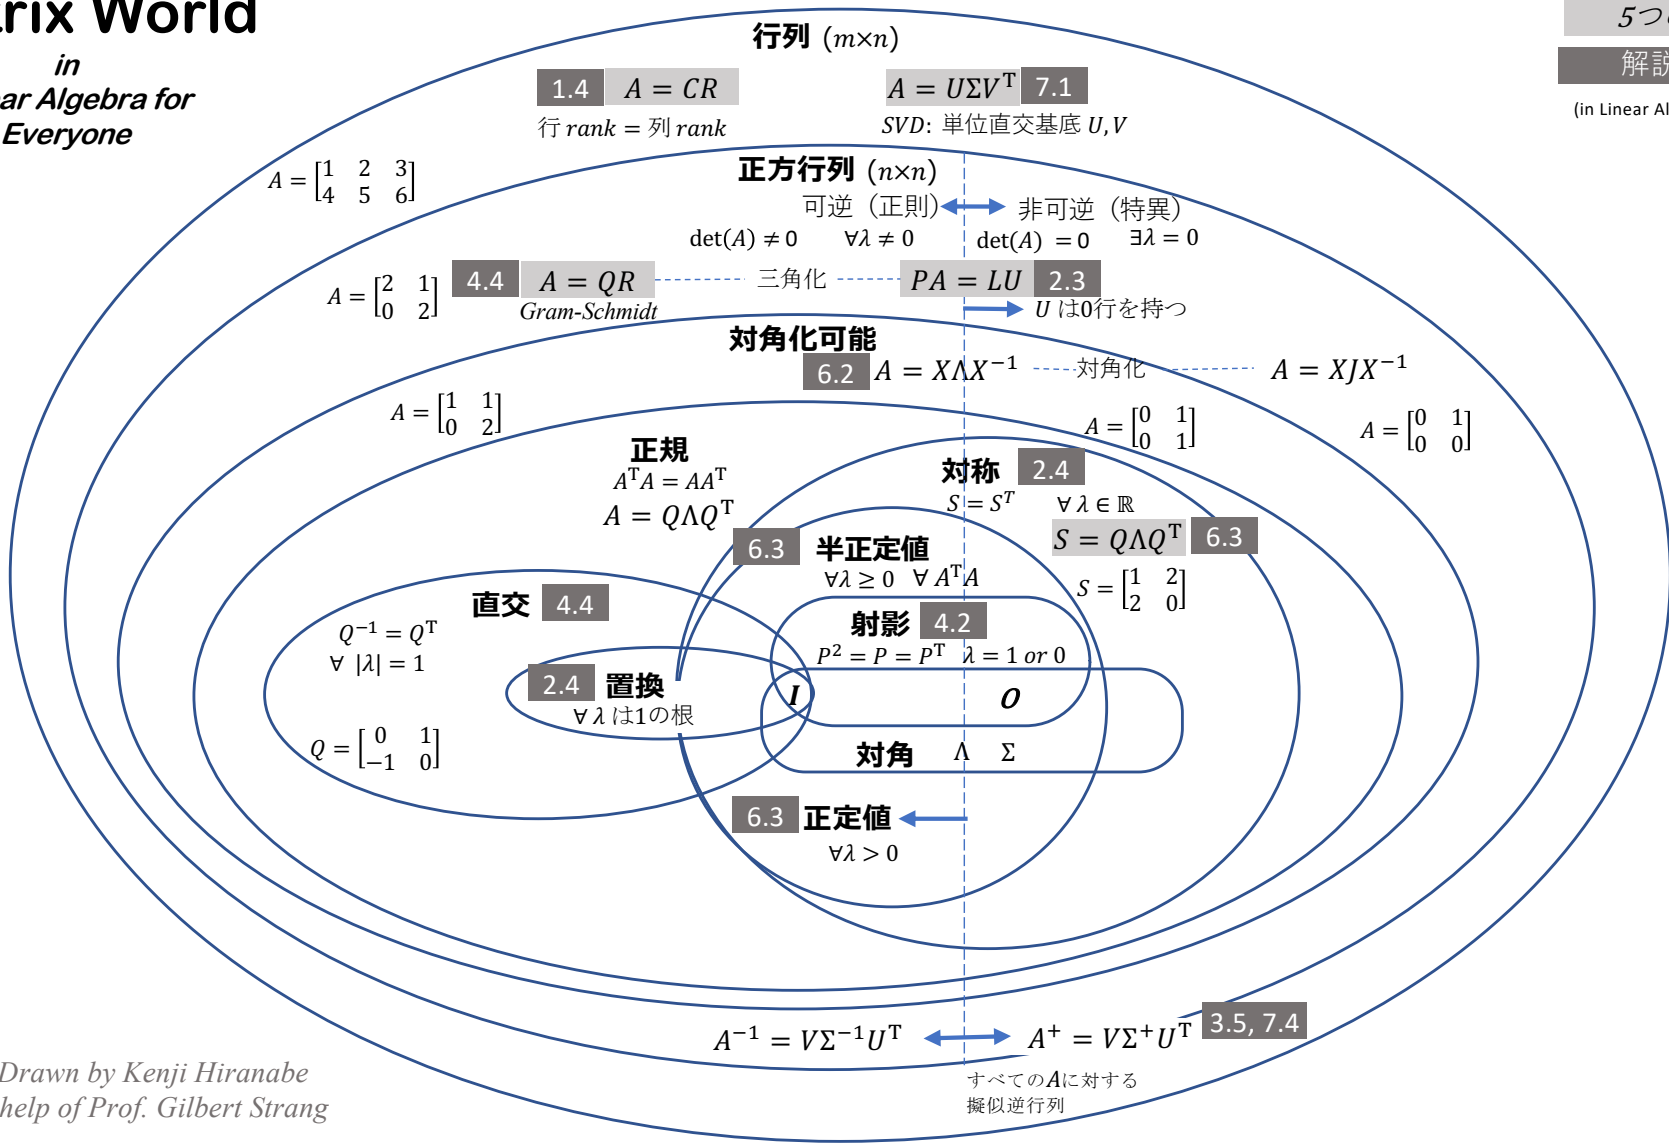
rix World
in
ar Algebra for
Everyone

5つ
解説
(in Linear Al

行列 $(m\times n)$

1.4 $A = CR$
行 $rank$ = 列 $rank$

$A = U\Sigma V^T$ 7.1
$SVD$: 単位直交基底 $U,V$

$A = \begin{bmatrix}1 & 2 & 3\\4 & 5 & 6\end{bmatrix}$

正方行列 $(n\times n)$
可逆（正則） 非可逆（特異）
$\det(A) \neq 0$ $\forall\lambda \neq 0$ $\det(A) = 0$ $\exists\lambda = 0$

$A = \begin{bmatrix}2 & 1\\0 & 2\end{bmatrix}$ 4.4 $A = QR$ Gram-Schmidt 三角化 $PA = LU$ 2.3
$U$ は0行を持つ

対角化可能
6.2 $A = X\Lambda X^{-1}$ 対角化 $A = XJX^{-1}$

$A = \begin{bmatrix}1 & 1\\0 & 2\end{bmatrix}$ $A = \begin{bmatrix}0 & 1\\0 & 1\end{bmatrix}$ $A = \begin{bmatrix}0 & 1\\0 & 0\end{bmatrix}$

正規
$A^TA = AA^T$
$A = Q\Lambda Q^T$

対称 2.4
$S = S^T$ $\forall\lambda \in \mathbb{R}$
$S = Q\Lambda Q^T$ 6.3
$S = \begin{bmatrix}1 & 2\\2 & 0\end{bmatrix}$

6.3 半正定値
$\forall\lambda \geq 0$ $\forall A^TA$

直交 4.4
$Q^{-1} = Q^T$
$\forall\ |\lambda| = 1$
$Q = \begin{bmatrix}0 & 1\\-1 & 0\end{bmatrix}$

射影 4.2
$P^2 = P = P^T$ $\lambda = 1\ or\ 0$

2.4 置換
$\forall\lambda$ は1の根

$I$ $O$
対角 $\Lambda$ $\Sigma$

6.3 正定値
$\forall\lambda > 0$

$A^{-1} = V\Sigma^{-1}U^T$ $A^+ = V\Sigma^+U^T$ 3.5, 7.4
すべての$A$に対する
擬似逆行列

Drawn by Kenji Hiranabe
help of Prof. Gilbert Strang